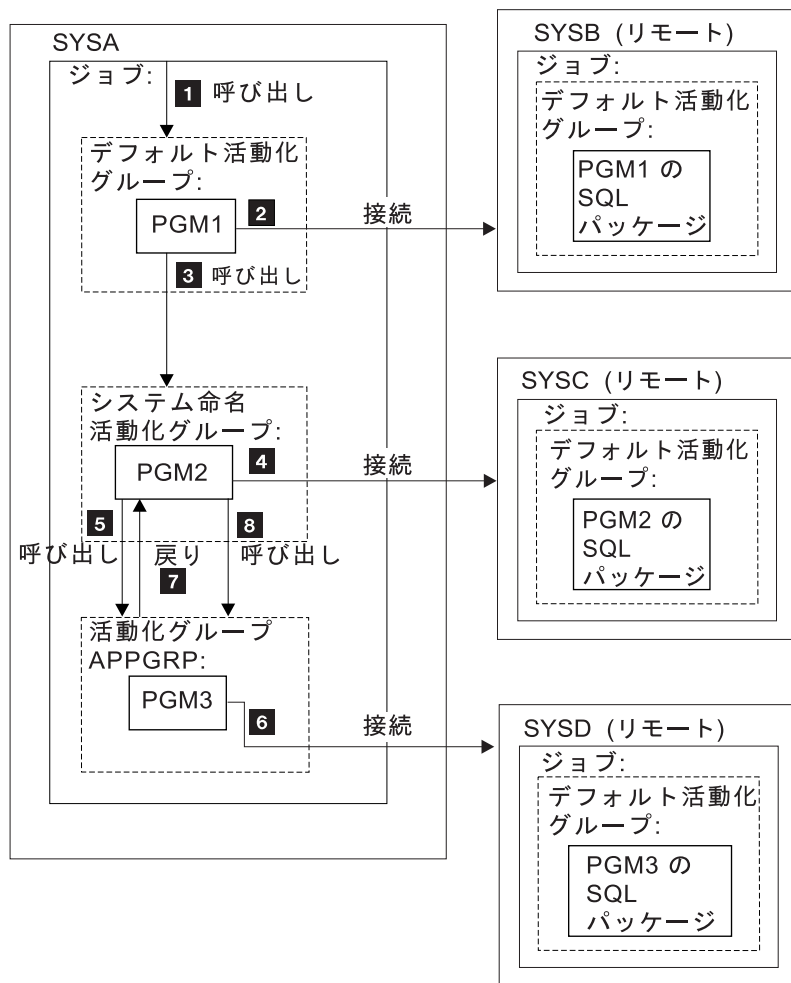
SYSA

ジョブ:

1 呼び出し

デフォルト活動化グループ:

PGM1

2

接続

3 呼び出し

システム命名活動化グループ:

PGM2

4

接続

5

呼び出し

戻り

7

8

呼び出し

活動化グループ APPGRP:

PGM3

6

接続

SYSB (リモート)

ジョブ:

デフォルト活動化グループ:

PGM1 の SQL パッケージ

SYSC (リモート)

ジョブ:

デフォルト活動化グループ:

PGM2 の SQL パッケージ

SYSD (リモート)

ジョブ:

デフォルト活動化グループ:

PGM3 の SQL パッケージ